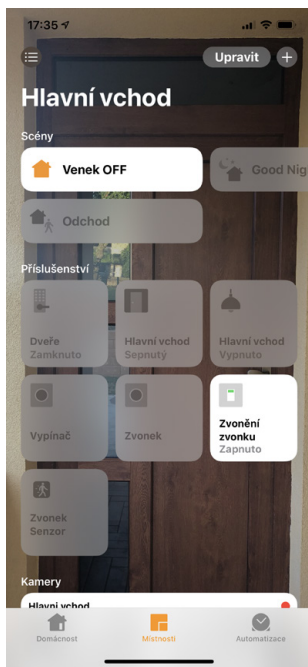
17:35

Upravit

Hlavní vchod

Scény

Venek OFF

Good Nig

Odchod

Příslušenství

Dveře
Zamknuto

Hlavní vchod
Sepnutý

Hlavní vchod
Vypnuto

Vypínač

Zvonek

Zvonění zvonku
Zapnuto

Zvonek
Senzor

Kamery

Hlavní vchod

Domácnost

Místnosti

Automatizace